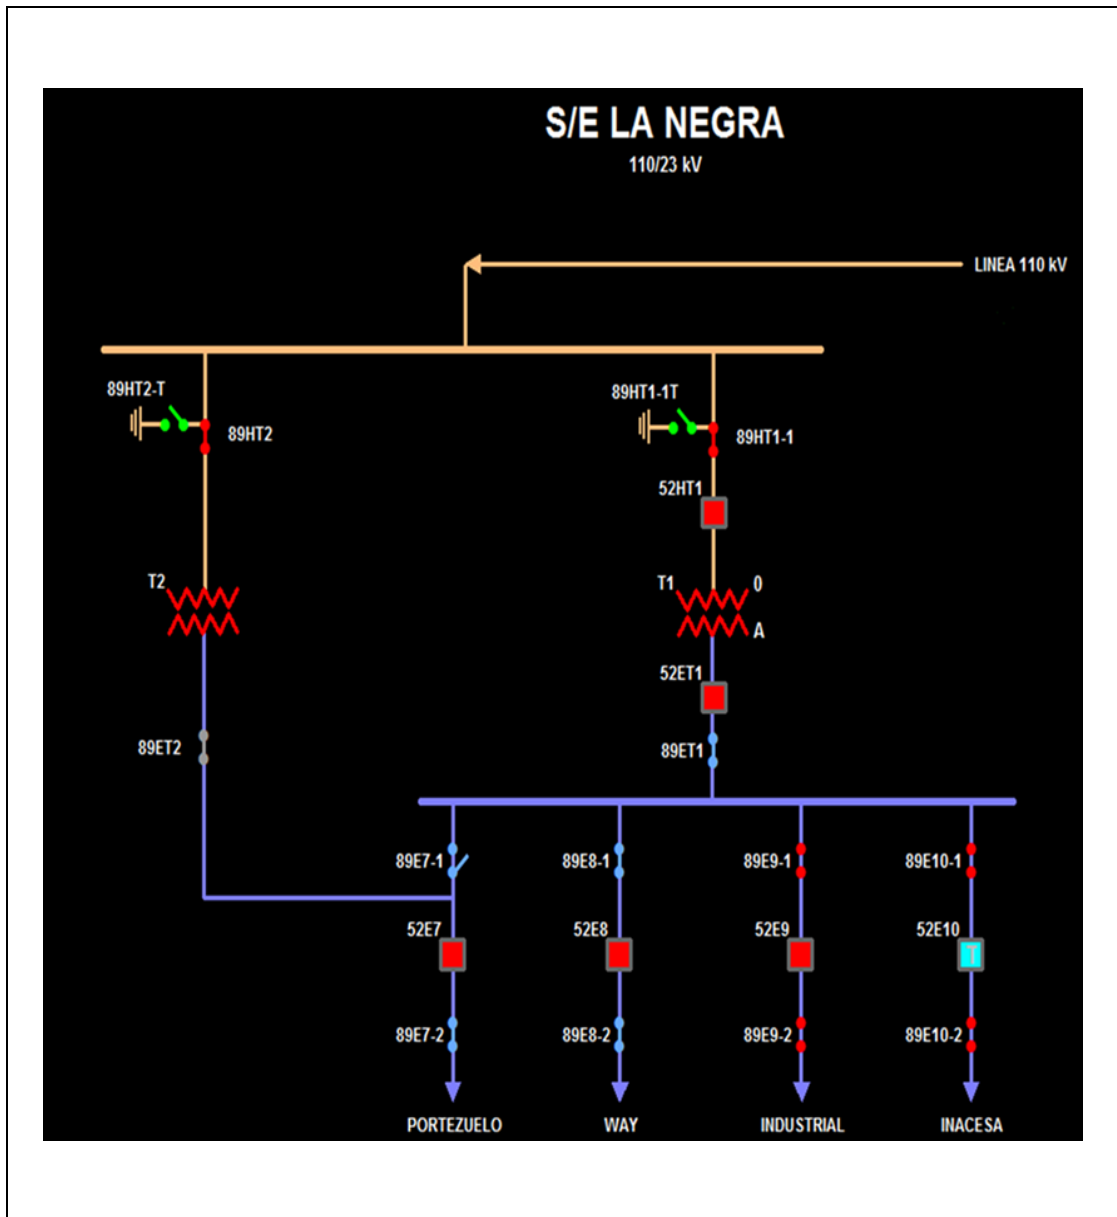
S/E LA NEGRA
110/23 kV

LINEA 110 kV

89HT2-T
89HT2
89HT1-1T
89HT1-1
52HT1
T2
T1
0
A
52ET1
89ET2
89ET1

89E7-1
89E8-1
89E9-1
89E10-1
52E7
52E8
52E9
52E10
T
89E7-2
89E8-2
89E9-2
89E10-2

PORTEZUELO
WAY
INDUSTRIAL
INACESA